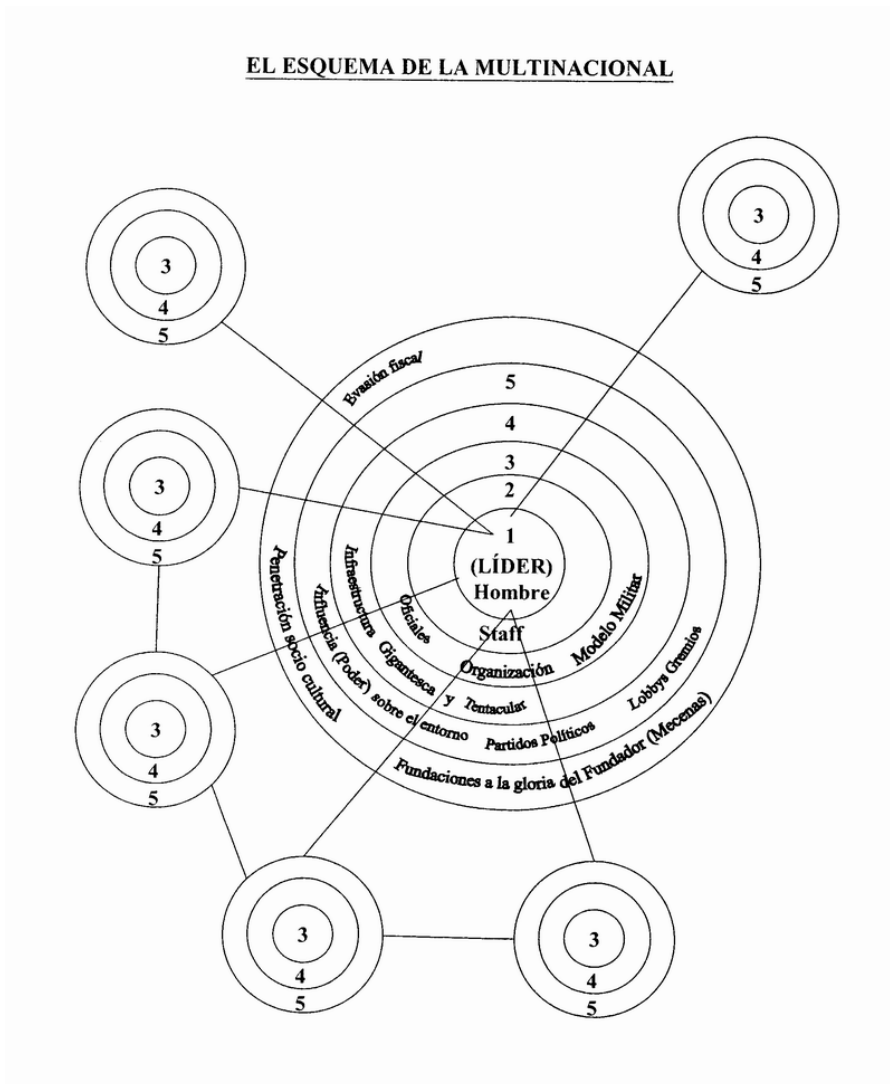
EL ESQUEMA DE LA MULTINACIONAL

3
4
5

3
4
5

3
4
5

Evasión fiscal

5

4

3

2

1
(LÍDER)
Hombre

Staff

Oficiales

Organización

Modelo Militar

Infraestructura Gigantesca y Tentacular

Influencia (Poder) sobre el entorno

Partidos Políticos

Lobbys Gremios

Penetración socio cultural

Fundaciones a la gloria del Fundador (Mecenas)

3
4
5

3
4
5

3
4
5